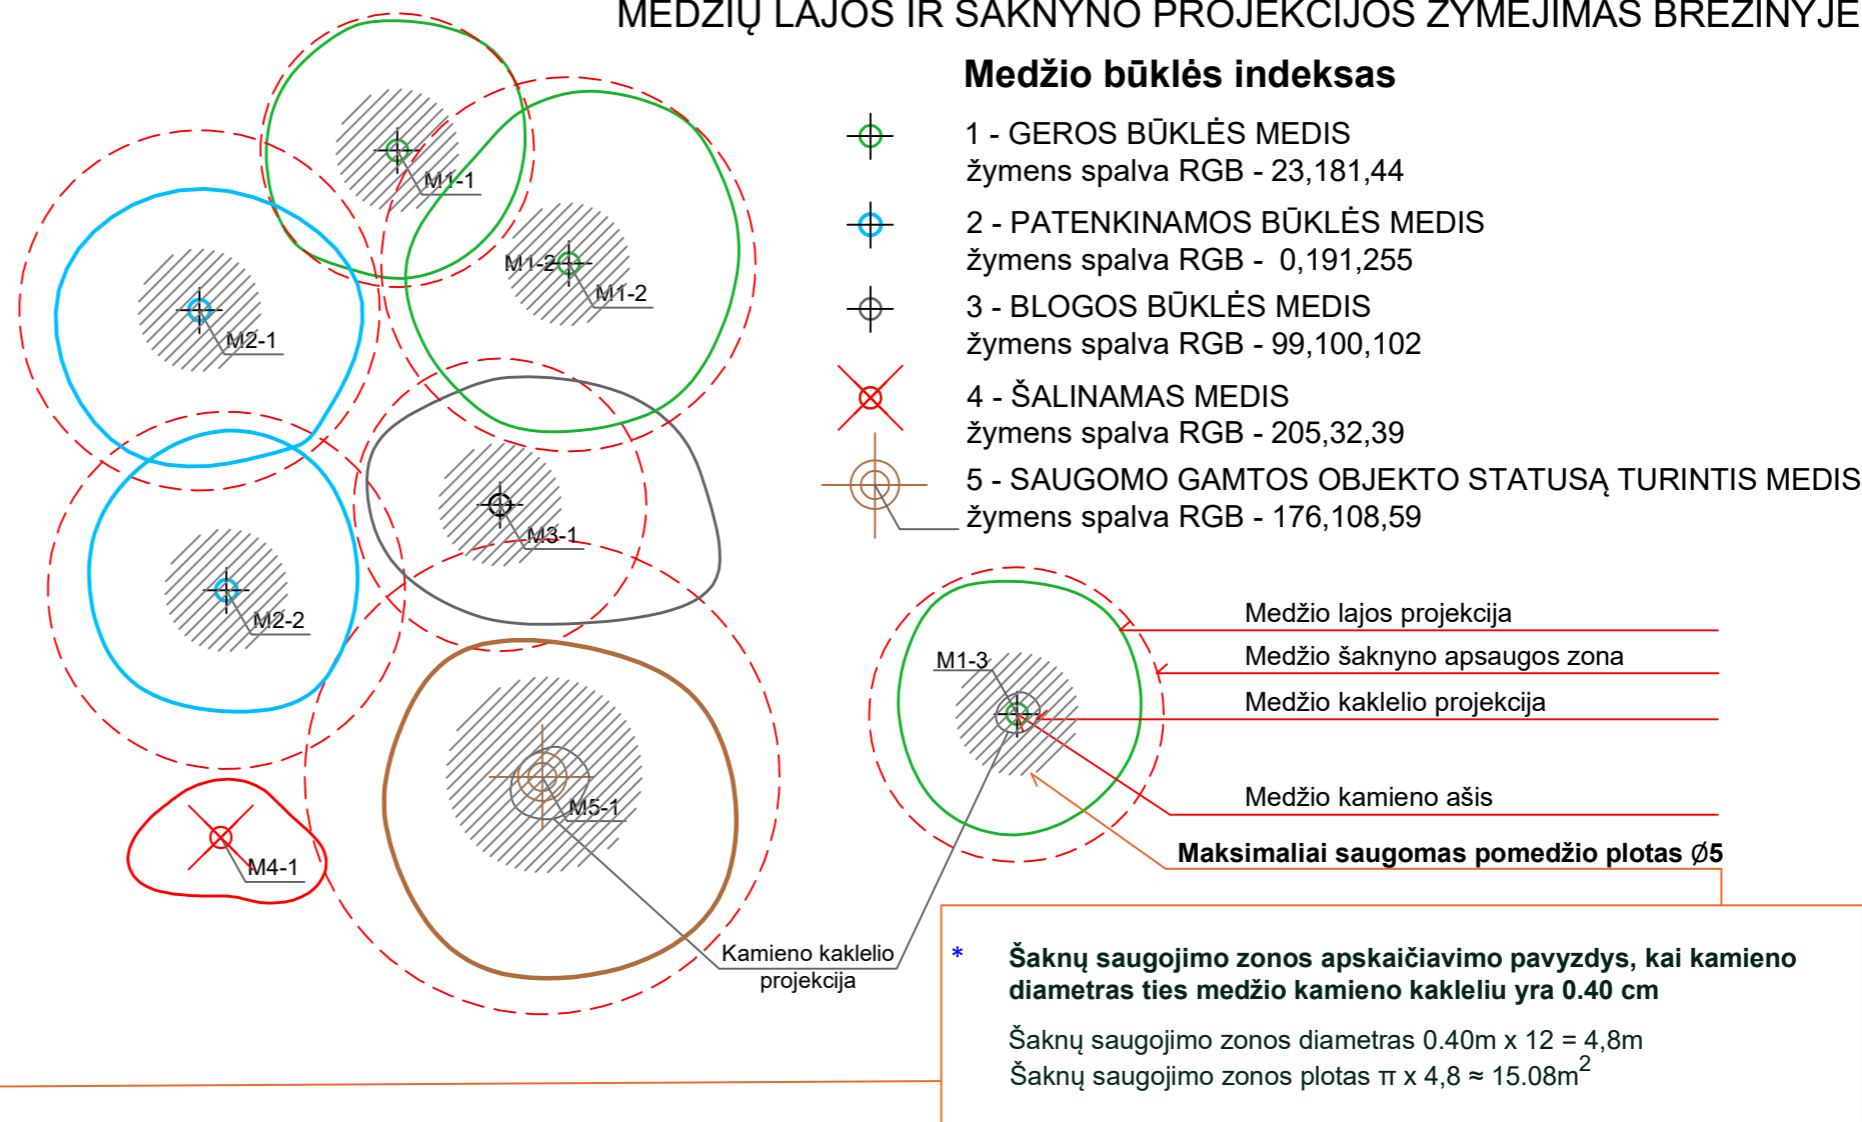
MEDŽIŲ LAJOS IR ŠAKNYNO PROJEKCIJOS ŽYMĖJIMAS BRĖŽINYJE

Medžio būklės indeksas

1 - GEROS BŪKLĖS MEDIS
žymens spalva RGB - 23,181,44

2 - PATENKINAMOS BŪKLĖS MEDIS
žymens spalva RGB - 0,191,255

3 - BLOGOS BŪKLĖS MEDIS
žymens spalva RGB - 99,100,102

4 - ŠALINAMAS MEDIS
žymens spalva RGB - 205,32,39

5 - SAUGOMO GAMTOS OBJEKTO STATUSĄ TURINTIS MEDIS
žymens spalva RGB - 176,108,59

M1-1
M1-2
M1-2
M2-1
M2-2
M3-1
M4-1
M5-1
M1-3

Medžio lajos projekcija
Medžio šaknyno apsaugos zona
Medžio kaklelio projekcija
Medžio kamieno ašis
Maksimaliai saugomas pomedžio plotas Ø5

Kamieno kaklelio projekcija

* Šaknų saugojimo zonos apskaičiavimo pavyzdys, kai kamieno diametras ties medžio kamieno kakleliu yra 0.40 cm

Šaknų saugojimo zonos diametras 0.40m x 12 = 4,8m
Šaknų saugojimo zonos plotas π x 4,8 ≈ 15.08m$^2$